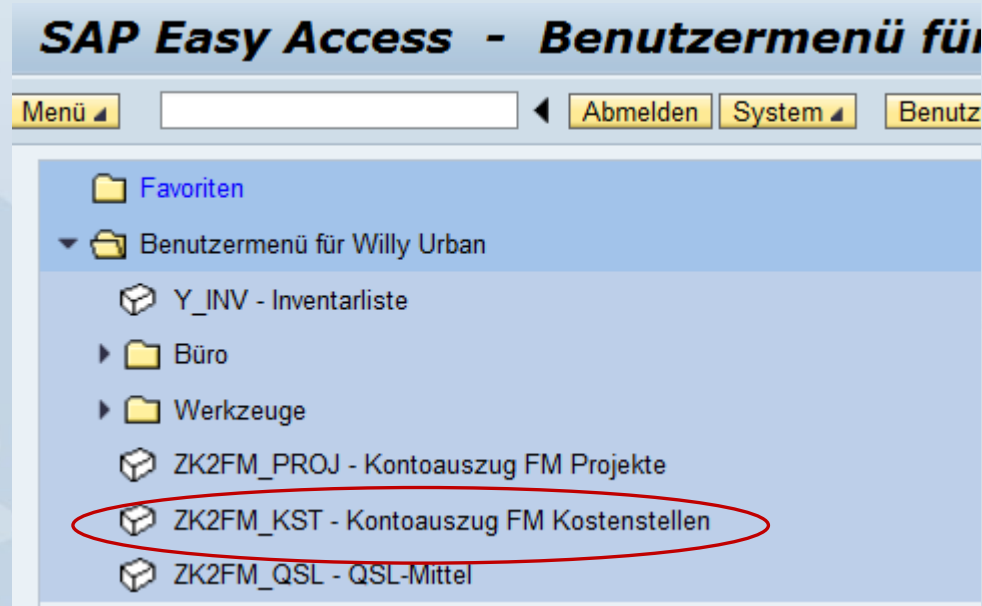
SAP Easy Access - Benutzermenü für

Menü

Abmelden System Benutz

Favoriten

Benutzermenü für Willy Urban

Y_INV - Inventarliste

Büro

Werkzeuge

ZK2FM_PROJ - Kontoauszug FM Projekte

ZK2FM_KST - Kontoauszug FM Kostenstellen

ZK2FM_QSL - QSL-Mittel